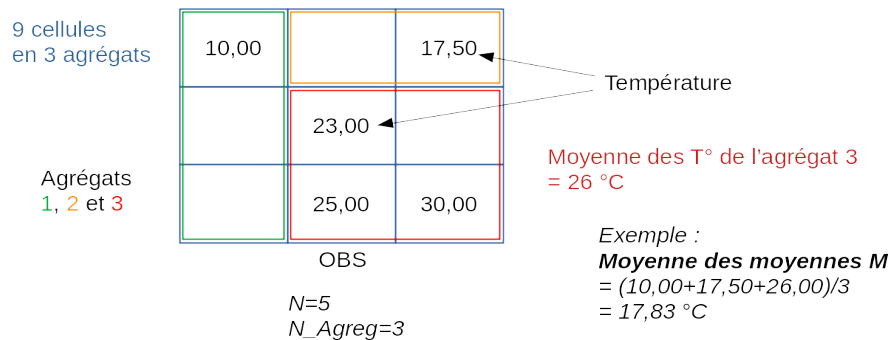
9 cellules en 3 agrégats

| 10,00 | | 17,50 |
|---|---|---|
| | 23,00 | |
| | 25,00 | 30,00 |

Température

Agrégats 1, 2 et 3

Moyenne des T° de l'agrégat 3 = 26 °C

OBS

Exemple :
**Moyenne des moyennes M**
= (10,00+17,50+26,00)/3
= 17,83 °C

N=5
N_Agreg=3